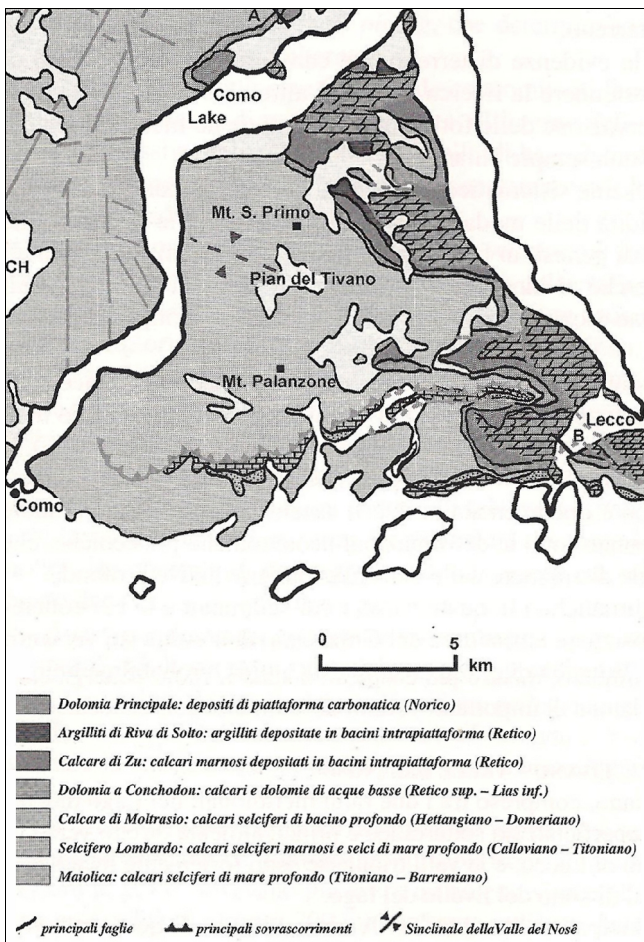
A

Como Lake

Mt. S. Primo

CH

Pian del Tivano

Mt. Palanzone

Lecco

B

Como

0 5 km

Dolomia Principale: depositi di piattaforma carbonatica (Norico)

Argilliti di Riva di Solto: argilliti depositate in bacini intrapiattaforma (Retico)

Calcare di Zu: calcari marnosi depositati in bacini intrapiattaforma (Retico)

Dolomia a Conchodon: calcari e dolomie di acque basse (Retico sup. – Lias inf.)

Calcare di Moltrasio: calcari selciferi di bacino profondo (Hettangiano – Domeriano)

Selcifero Lombardo: calcari selciferi marnosi e selci di mare profondo (Calloviano – Titoniano)

Maiolica: calcari selciferi di mare profondo (Titoniano – Barremiano)

principali faglie principali sovrascorrimenti Sinclinale dellaValle del Nosê